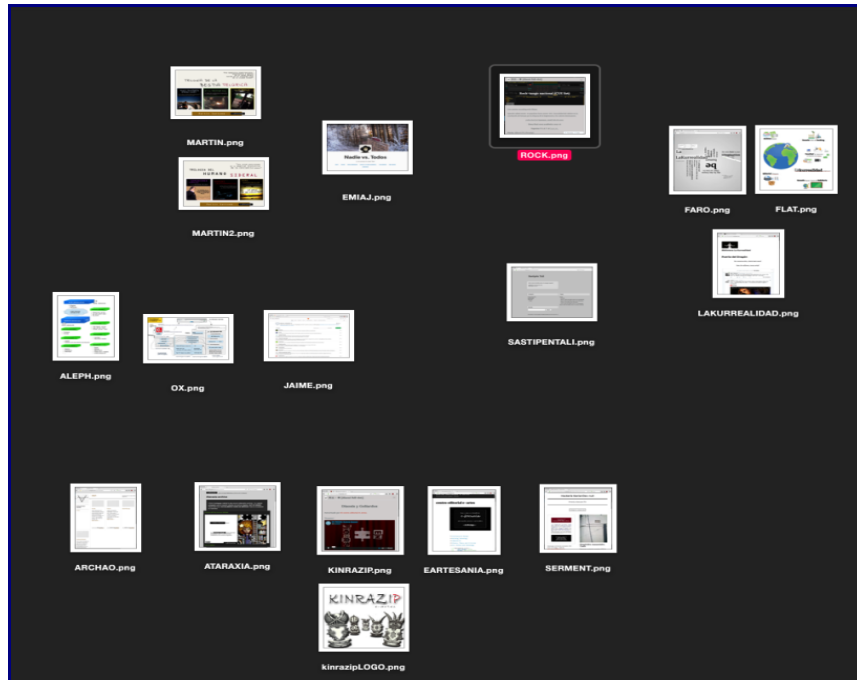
MARTIN.png

MARTIN2.png

EMIAJ.png

ROCK.png

FARO.png

FLAT.png

LAKURREALIDAD.png

SASTIPENTALI.png

ALEPH.png

OX.png

JAIME.png

ARCHAO.png

ATARAXIA.png

KINRAZIP.png

EARTESANIA.png

SERMENT.png

KINRAZIP

kinrazipLOGO.png